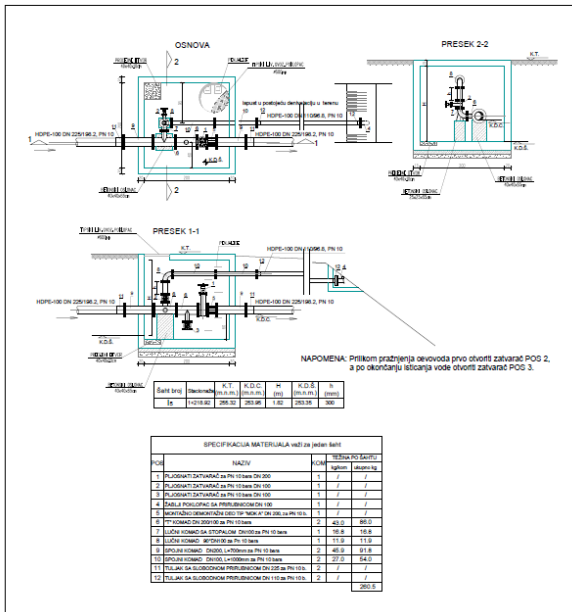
OSNOVA

PRESEK 2-2

2

2

HDPE-100 DN 225/196.2, PN 10

HDPE-100 DN 225/196.2, PN 10

HDPE-100 DN 110/96.8, PN 10

Ispust u postojeću deniveliciju u terenu

K.T.

K.D.S.

PRESEK 1-1

K.T.

HDPE-100 DN 110/96.8, PN 10

HDPE-100 DN 225/196.2, PN 10

HDPE-100 DN 225/196.2, PN 10

K.D.C.

K.D.S.

NAPOMENA: Prilikom pražnjenja cevovoda prvo otvoriti zatvarač POS 2, a po okončanju isticanja vode otvoriti zatvarač POS 3.

| Šaht broj | Stacionaža | K.T. (m.n.m.) | K.D.C. (m.n.m.) | H (m) | K.D.Š. (m.n.m.) | h (mm) |
|---|---|---|---|---|---|---|
| Is | 1+218.92 | 265.32 | 263.96 | 1.62 | 263.35 | 300 |

SPECIFIKACIJA MATERIJALA važi za jedan šaht

| POS | NAZIV | KOM | TEŽINA PO ŠAHTU kg/kom | ukupno kg |
|---|---|---|---|---|
| 1 | PLJOSNATI ZATVARAČ za PN 10 bara DN 200 | 1 | / | / |
| 2 | PLJOSNATI ZATVARAČ za PN 10 bara DN 100 | 1 | / | / |
| 3 | PLJOSNATI ZATVARAČ za PN 10 bara DN 100 | 1 | / | / |
| 4 | ŽABLJI POKLOPAC SA PRIRUBNICOM DN 100 | 1 | / | / |
| 5 | MONTAŽNO DEMONTAŽNI DEO TIP "MDK A" DN 200, za PN 10 b. | 1 | / | / |
| 6 | "T" KOMAD DN 200/100 za PN 10 bara | 2 | 43.0 | 86.0 |
| 7 | LUČNI KOMAD SA STOPALOM DN100 za PN 10 bara | 1 | 16.8 | 16.8 |
| 8 | LUČNI KOMAD 90°DN100 za PN 10 bara | 1 | 11.9 | 11.9 |
| 9 | SPOJNI KOMAD DN200, L=700mm za PN 10 bara | 2 | 45.9 | 91.8 |
| 10 | SPOJNI KOMAD DN100, L=1000mm za PN 10 bara | 2 | 27.0 | 54.0 |
| 11 | TULJAK SA SLOBODNOM PRIRUBNICOM DN 225 za PN 10 b. | 2 | / | / |
| 12 | TULJAK SA SLOBODNOM PRIRUBNICOM DN 110 za PN 10 b. | 2 | / | / |
| | | | | 260.5 |